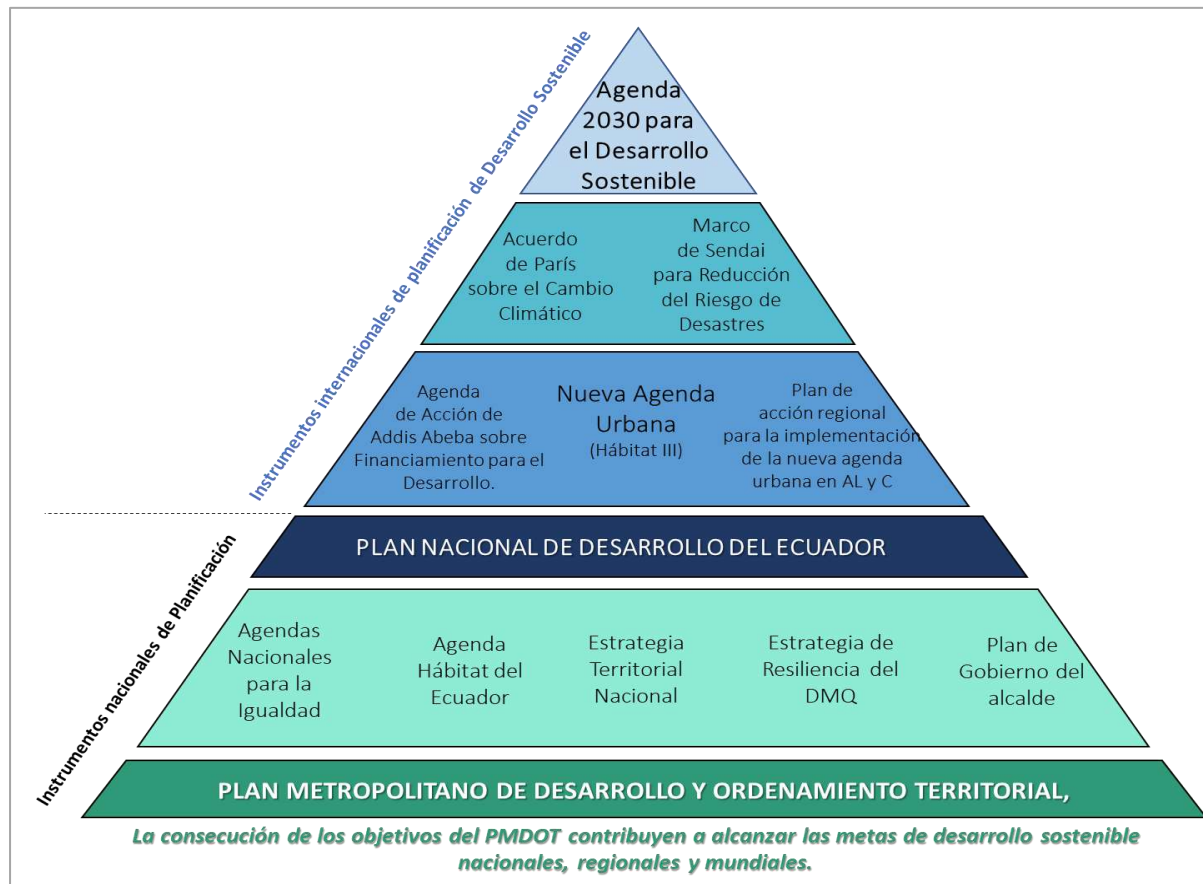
Instrumentos internacionales de planificación de Desarrollo Sostenible

Agenda 2030 para el Desarrollo Sostenible

Acuerdo de París sobre el Cambio Climático

Marco de Sendai para Reducción del Riesgo de Desastres

Agenda de Acción de Addis Abeba sobre Financiamiento para el Desarrollo.

Nueva Agenda Urbana (Hábitat III)

Plan de acción regional para la implementación de la nueva agenda urbana en AL y C

Instrumentos nacionales de Planificación

PLAN NACIONAL DE DESARROLLO DEL ECUADOR

Agendas Nacionales para la Igualdad

Agenda Hábitat del Ecuador

Estrategia Territorial Nacional

Estrategia de Resiliencia del DMQ

Plan de Gobierno del alcalde

PLAN METROPOLITANO DE DESARROLLO Y ORDENAMIENTO TERRITORIAL,

La consecución de los objetivos del PMDOT contribuyen a alcanzar las metas de desarrollo sostenible nacionales, regionales y mundiales.